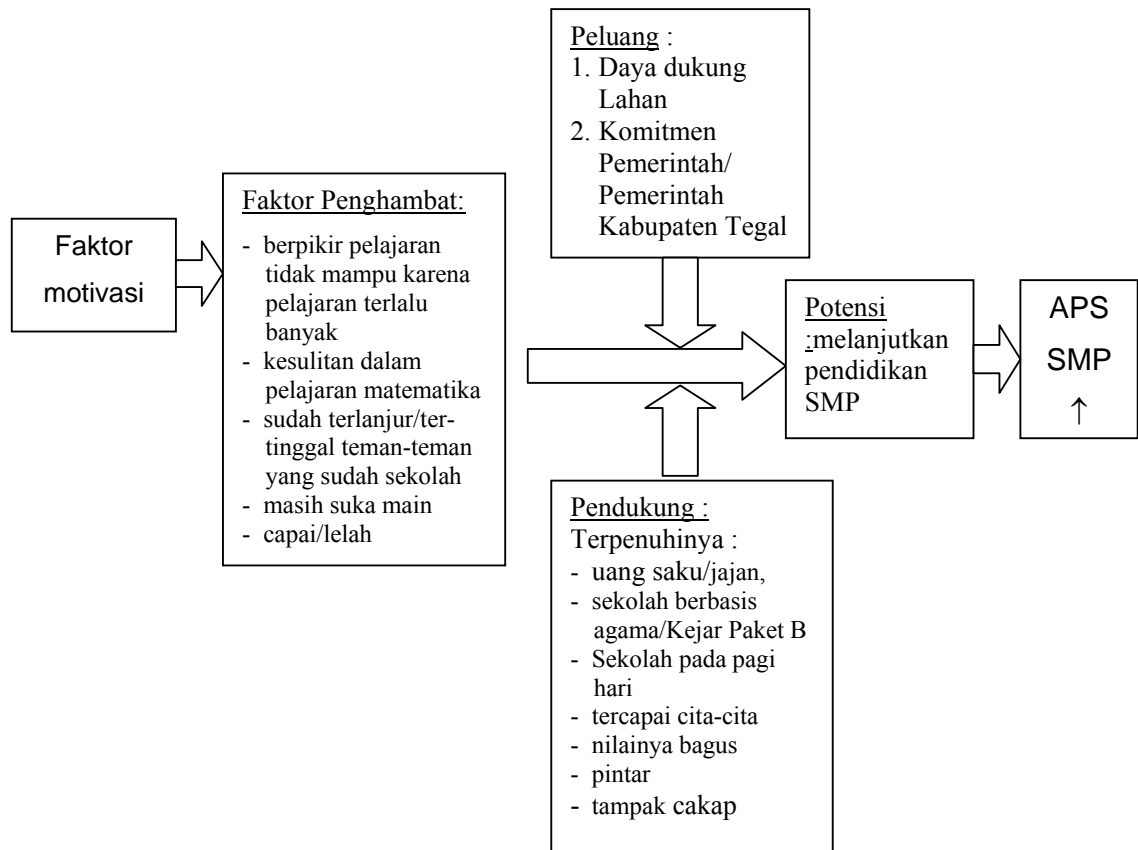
Faktor motivasi

Faktor Penghambat:

- berpikir pelajaran tidak mampu karena pelajaran terlalu banyak
- kesulitan dalam pelajaran matematika
- sudah terlanjur/tertinggal teman-teman yang sudah sekolah
- masih suka main
- capai/lelah

Peluang :
1. Daya dukung Lahan
2. Komitmen Pemerintah/ Pemerintah Kabupaten Tegal

Pendukung :
Terpenuhinya :
- uang saku/jajan,
- sekolah berbasis agama/Kejar Paket B
- Sekolah pada pagi hari
- tercapai cita-cita
- nilainya bagus
- pintar
- tampak cakap

Potensi :melanjutkan pendidikan SMP

APS SMP ↑